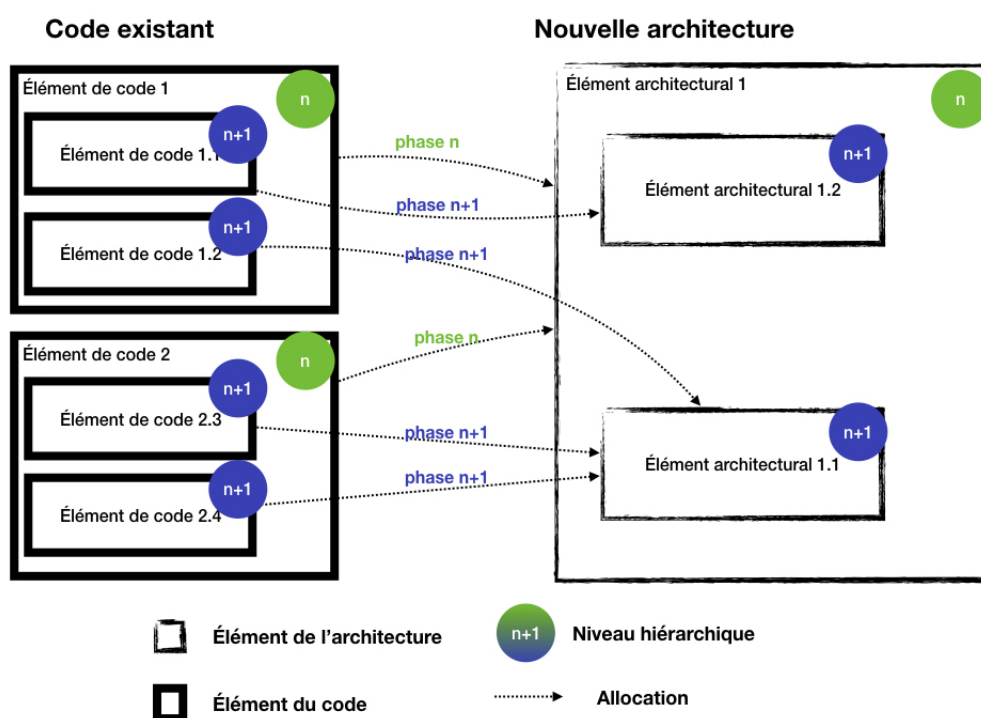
Code existant

Nouvelle architecture

Élément de code 1

n

Élément de code 1.1

n+1

Élément de code 1.2

n+1

Élément de code 2

n

Élément de code 2.3

n+1

Élément de code 2.4

n+1

phase n

phase n+1

phase n+1

phase n

phase n+1

phase n+1

Élément architectural 1

n

Élément architectural 1.2

n+1

Élément architectural 1.1

n+1

Élément de l'architecture

Élément du code

n+1

Niveau hiérarchique

Allocation